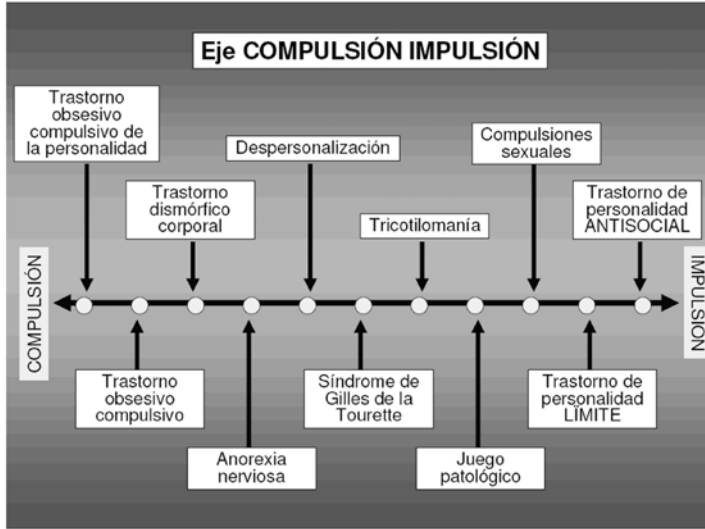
Eje COMPULSIÓN IMPULSIÓN

Trastorno obsesivo compulsivo de la personalidad

Trastorno dismórfico corporal

Despersonalización

Tricotilomanía

Compulsiones sexuales

Trastorno de personalidad ANTISOCIAL

COMPULSIÓN

IMPULSIÓN

Trastorno obsesivo compulsivo

Anorexia nerviosa

Síndrome de Gilles de la Tourette

Juego patológico

Trastorno de personalidad LÍMITE